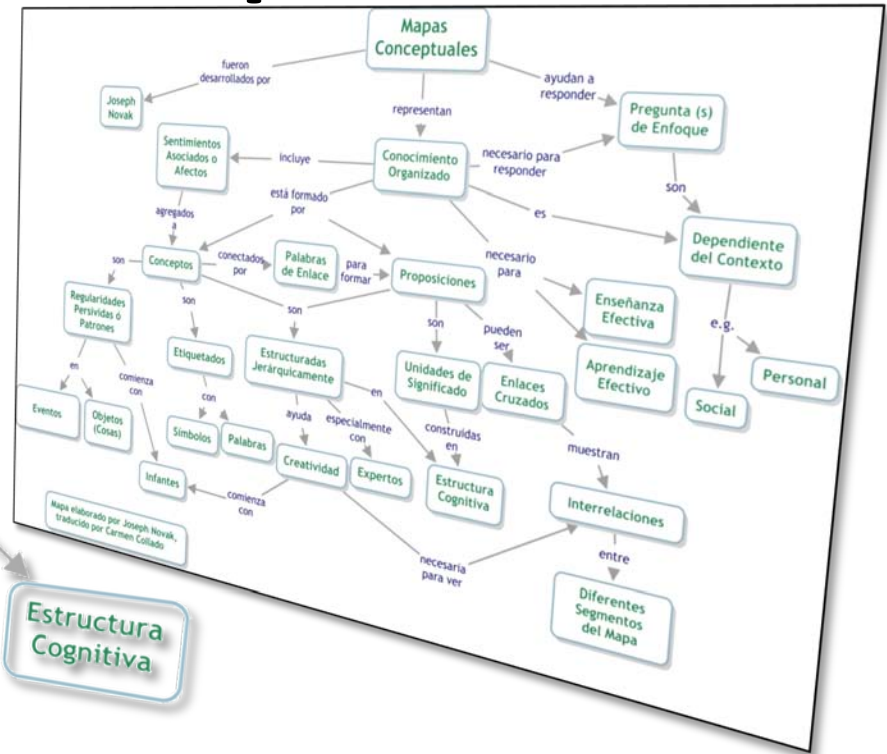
Mapas Conceptuales

fueron desarrollados por

Joseph Novak

ayudan a responder

Pregunta (s) de Enfoque

representan

Sentimientos Asociados o Afectos

incluye

Conocimiento Organizado

necesario para responder

son

agregados a

está formado por

es

Dependiente del Contexto

son

Conceptos

conectados por

Palabras de Enlace

para formar

Proposiciones

necesario para

Enseñanza Efectiva

Regularidades Persividas ó Patrones

son

son

son

pueden ser

Aprendizaje Efectivo

e.g.

Etiquetados

Estructuradas Jerárquicamente

Unidades de Significado

Enlaces Cruzados

Personal

en

comienza con

con

en

Social

Eventos

Objetos (Cosas)

Símbolos

Palabras

ayuda

especialmente con

construidas en

muestran

Creatividad

Expertos

Estructura Cognitiva

Infantes

comienza con

Interrelaciones

Mapa elaborado por Joseph Novak, traducido por Carmen Collado

entre

necesaria para ver

Diferentes Segmentos del Mapa

Estructura Cognitiva